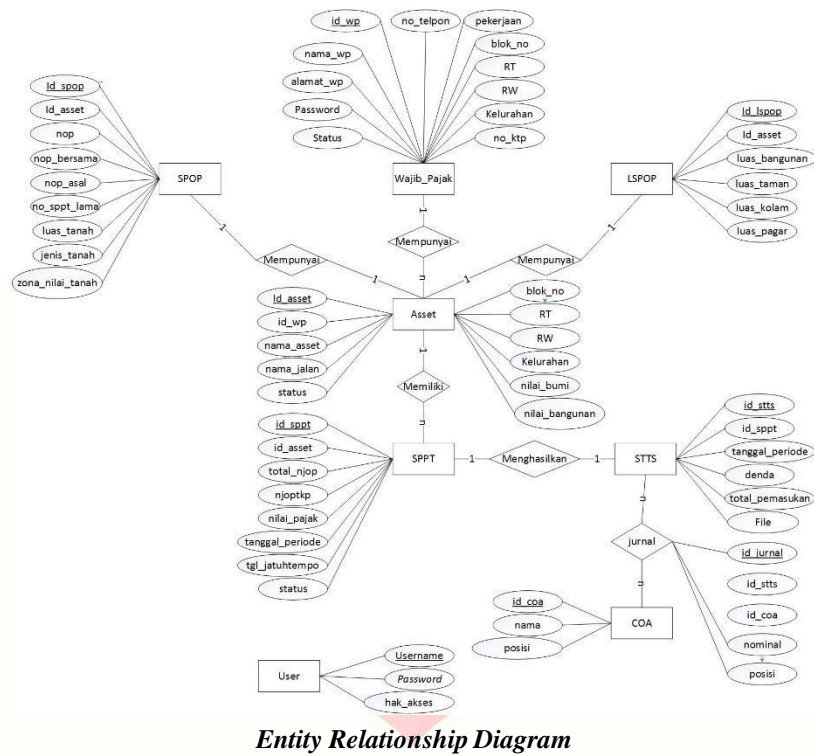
id_wp
no_telpon
pekerjaan
nama_wp
blok_no
alamat_wp
RT
Password
RW
Kelurahan
Status
no_ktp
Wajib_Pajak

Id_spop
Id_asset
nop
nop_bersama
nop_asal
no_sppt_lama
luas_tanah
jenis_tanah
zona_nilai_tanah
SPOP

Id_lspop
Id_asset
luas_bangunan
luas_taman
luas_kolam
luas_pagar
LSPOP

1
Mempunyai
n
1
Mempunyai
1
1
Mempunyai
1

Id_asset
id_wp
nama_asset
nama_jalan
status
Asset
blok_no
RT
RW
Kelurahan
nilai_bumi
nilai_bangunan

1
Memiliki
n

id_sppt
id_asset
total_njop
njoptkp
nilai_pajak
tanggal_periode
tgl_jatuhtempo
status
SPPT
1
Menghasilkan
1
STTS
id_stts
id_sppt
tanggal_periode
denda
total_pemasukan
File

n
jurnal
n
id_jurnal
id_stts
id_coa
nominal
posisi

id_coa
nama
posisi
COA

User
Username
Password
hak_akses

Entity Relationship Diagram